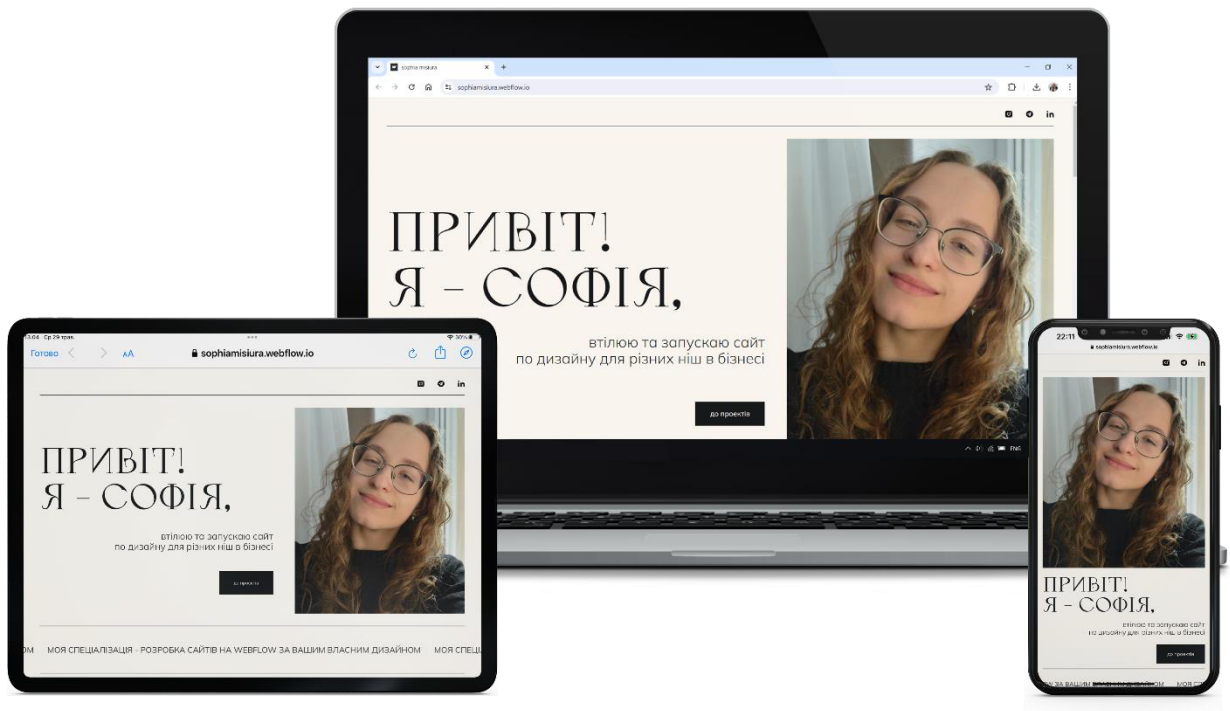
sophia misiura

sophiamisiura.webflow.io

in

ПРИВІТ!
Я – СОФІЯ,

втілюю та запускаю сайт по дизайну для різних ніш в бізнесі

до проектів

ENG

3:04 Ср 29 трав.

30%

Готово

аА

sophiamisiura.webflow.io

in

ПРИВІТ!
Я – СОФІЯ,

втілюю та запускаю сайт по дизайну для різних ніш в бізнесі

до проектів

ОМ МОЯ СПЕЦІАЛІЗАЦІЯ - РОЗРОБКА САЙТІВ НА WEBFLOW ЗА ВАШИМ ВЛАСНИМ ДИЗАЙНОМ МОЯ СПЕЦ

22:11

sophiamisiura.webflow.io

in

ПРИВІТ!
Я – СОФІЯ,

втілюю та запускаю сайт по дизайну для різних ніш в бізнесі

до проектів

ЗА ВАШИМ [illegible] ОМ МОЯ С